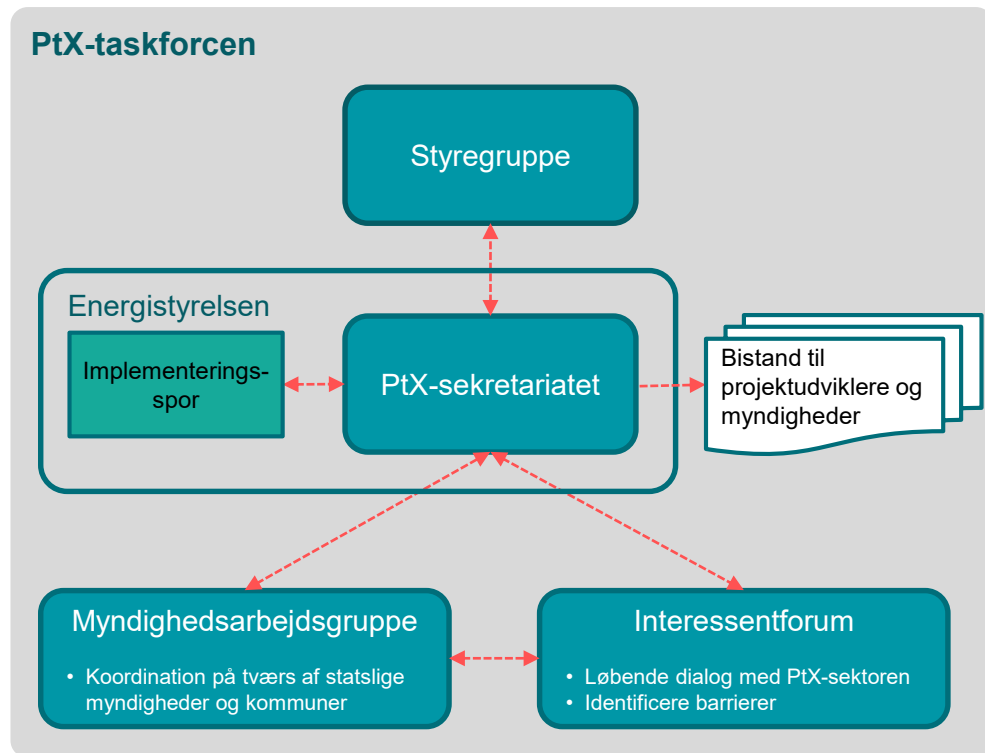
PtX-taskforcen

Styregruppe

Energistyrelsen

Implementeringsspor

PtX-sekretariatet

Bistand til projektudviklere og myndigheder

Myndighedsarbejdsgruppe

• Koordination på tværs af statslige myndigheder og kommuner

Interessentforum

• Løbende dialog med PtX-sektoren
• Identificere barrierer